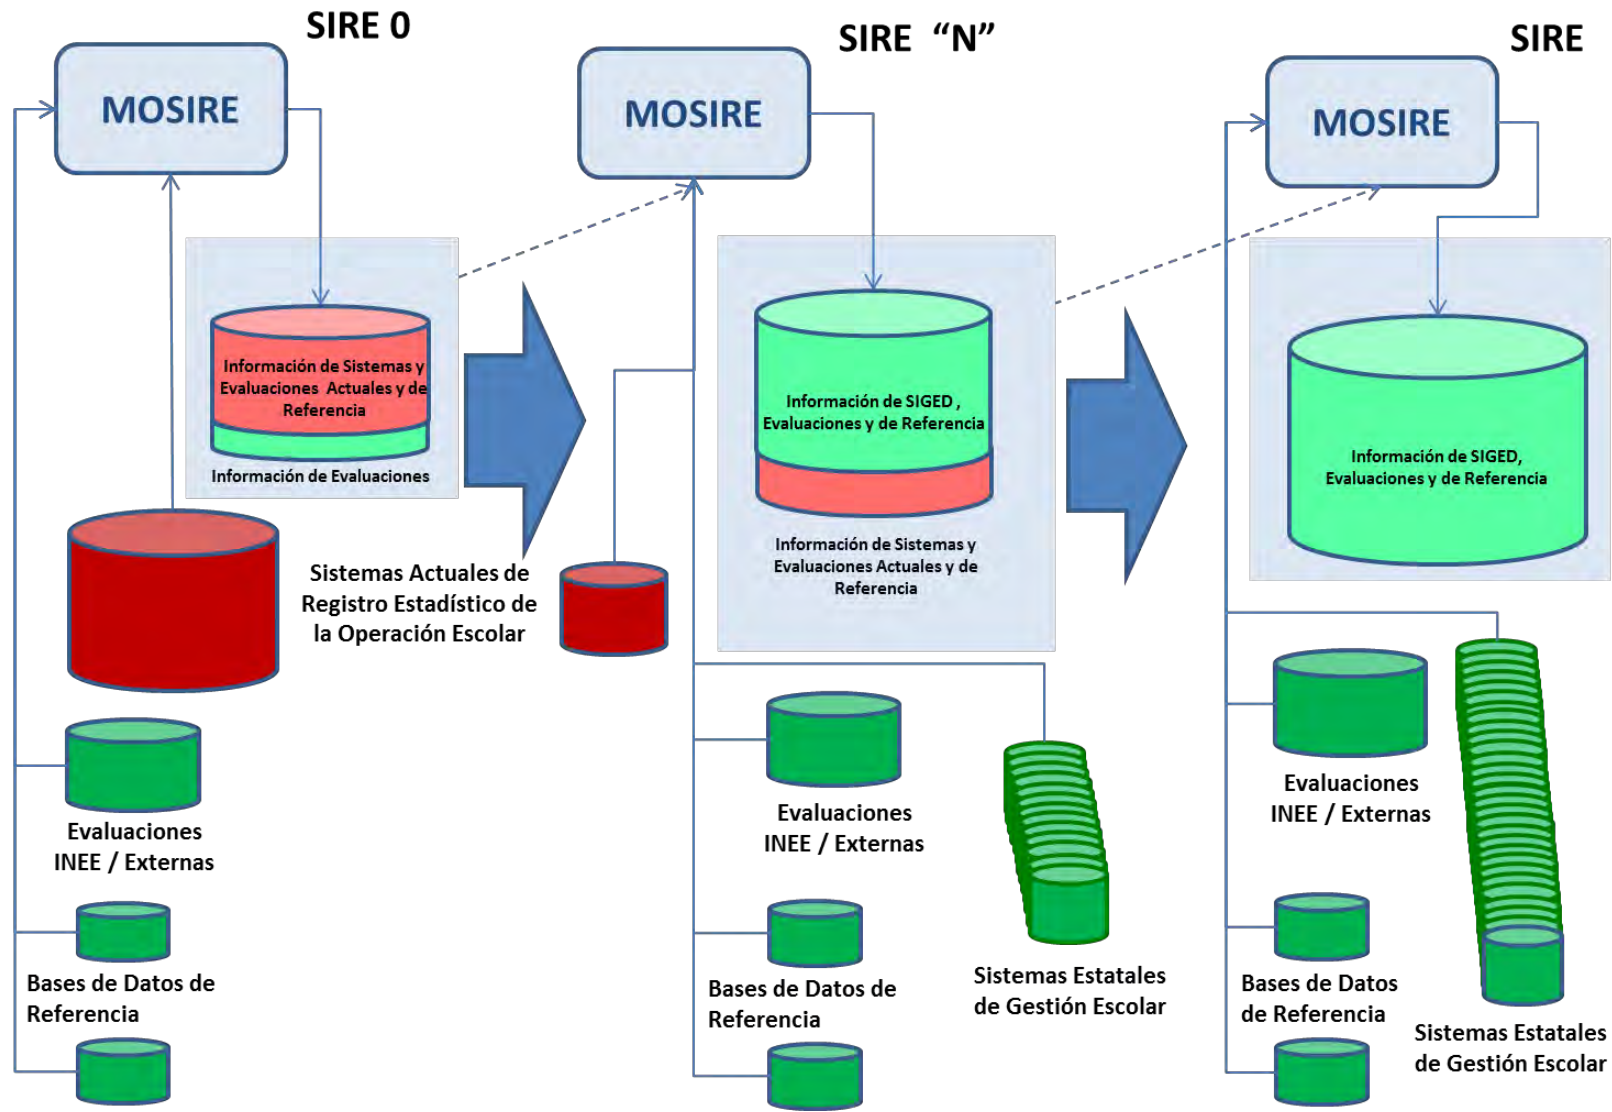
SIRE 0

MOSIRE

Información de Sistemas y Evaluaciones Actuales y de Referencia

Información de Evaluaciones

Sistemas Actuales de Registro Estadístico de la Operación Escolar

Evaluaciones INEE / Externas

Bases de Datos de Referencia

SIRE "N"

MOSIRE

Información de SIGED , Evaluaciones y de Referencia

Información de Sistemas y Evaluaciones Actuales y de Referencia

Evaluaciones INEE / Externas

Sistemas Estatales de Gestión Escolar

Bases de Datos de Referencia

SIRE

MOSIRE

Información de SIGED, Evaluaciones y de Referencia

Evaluaciones INEE / Externas

Bases de Datos de Referencia

Sistemas Estatales de Gestión Escolar